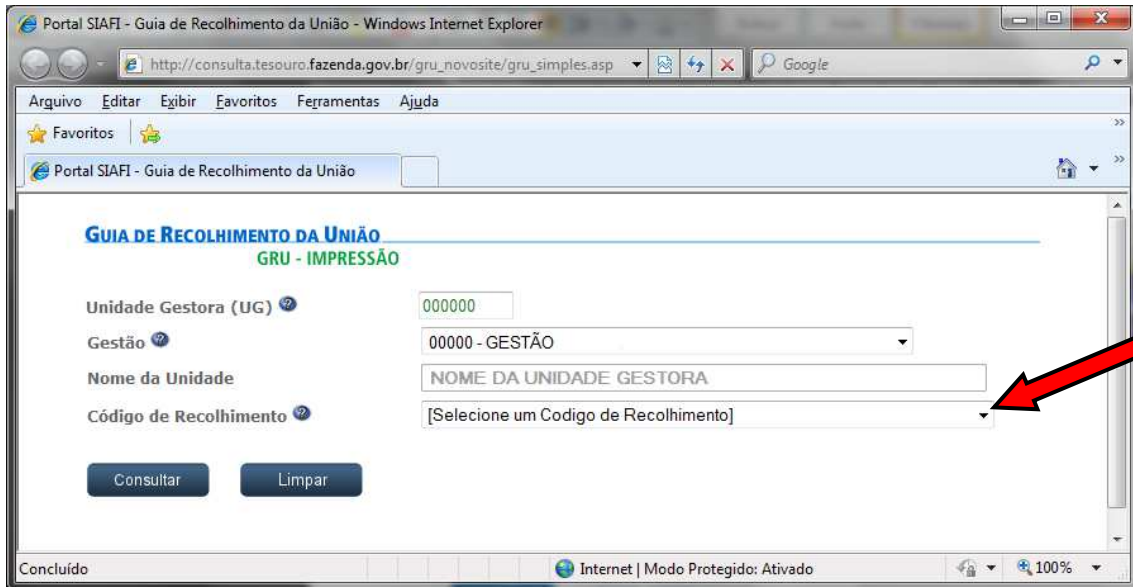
Portal SIAFI - Guia de Recolhimento da União - Windows Internet Explorer

http://consulta.tesouro.fazenda.gov.br/gru_novosite/gru_simples.asp

Google

Arquivo Editar Exibir Favoritos Ferramentas Ajuda

Favoritos

Portal SIAFI - Guia de Recolhimento da União

GUIA DE RECOLHIMENTO DA UNIÃO
GRU - IMPRESSÃO

Unidade Gestora (UG) 000000

Gestão 00000 - GESTÃO

Nome da Unidade NOME DA UNIDADE GESTORA

Código de Recolhimento [Selecione um Codigo de Recolhimento]

Consultar Limpar

Concluído

Internet | Modo Protegido: Ativado

100%